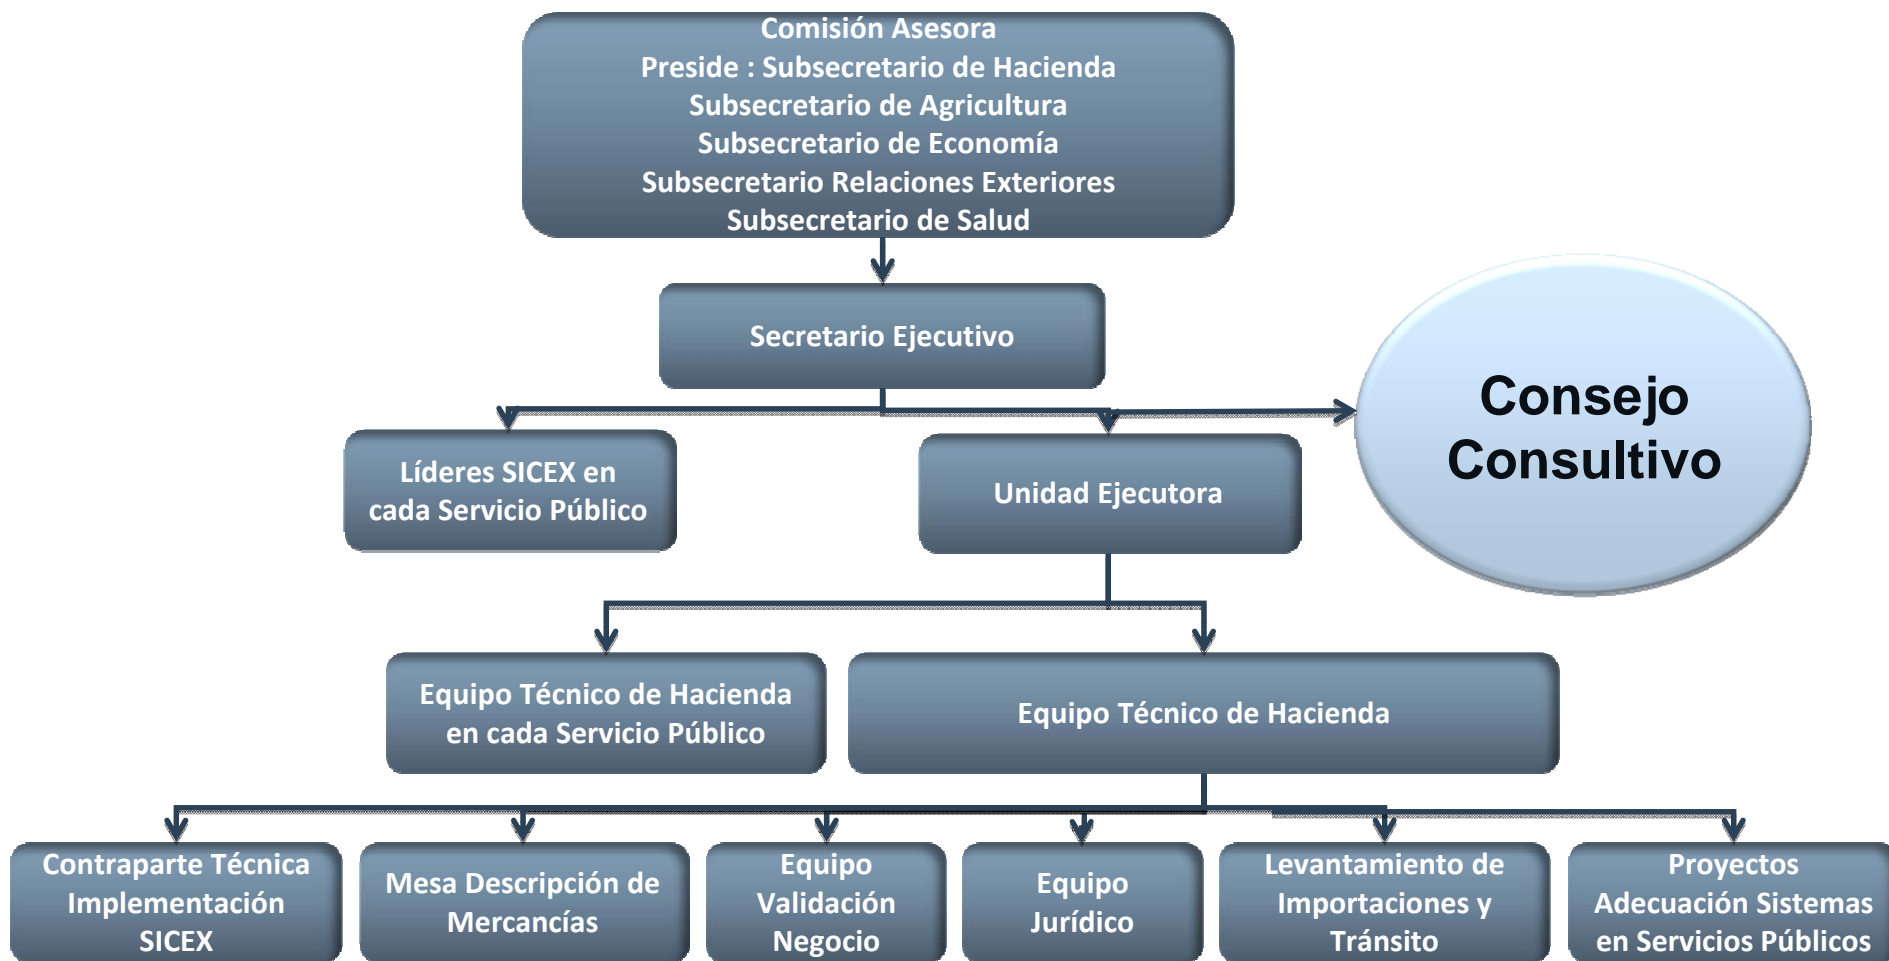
Comisión Asesora
Preside : Subsecretario de Hacienda
Subsecretario de Agricultura
Subsecretario de Economía
Subsecretario Relaciones Exteriores
Subsecretario de Salud

Secretario Ejecutivo

Consejo Consultivo

Líderes SICEX en cada Servicio Público

Unidad Ejecutora

Equipo Técnico de Hacienda en cada Servicio Público

Equipo Técnico de Hacienda

Contraparte Técnica Implementación SICEX

Mesa Descripción de Mercancías

Equipo Validación Negocio

Equipo Jurídico

Levantamiento de Importaciones y Tránsito

Proyectos Adecuación Sistemas en Servicios Públicos